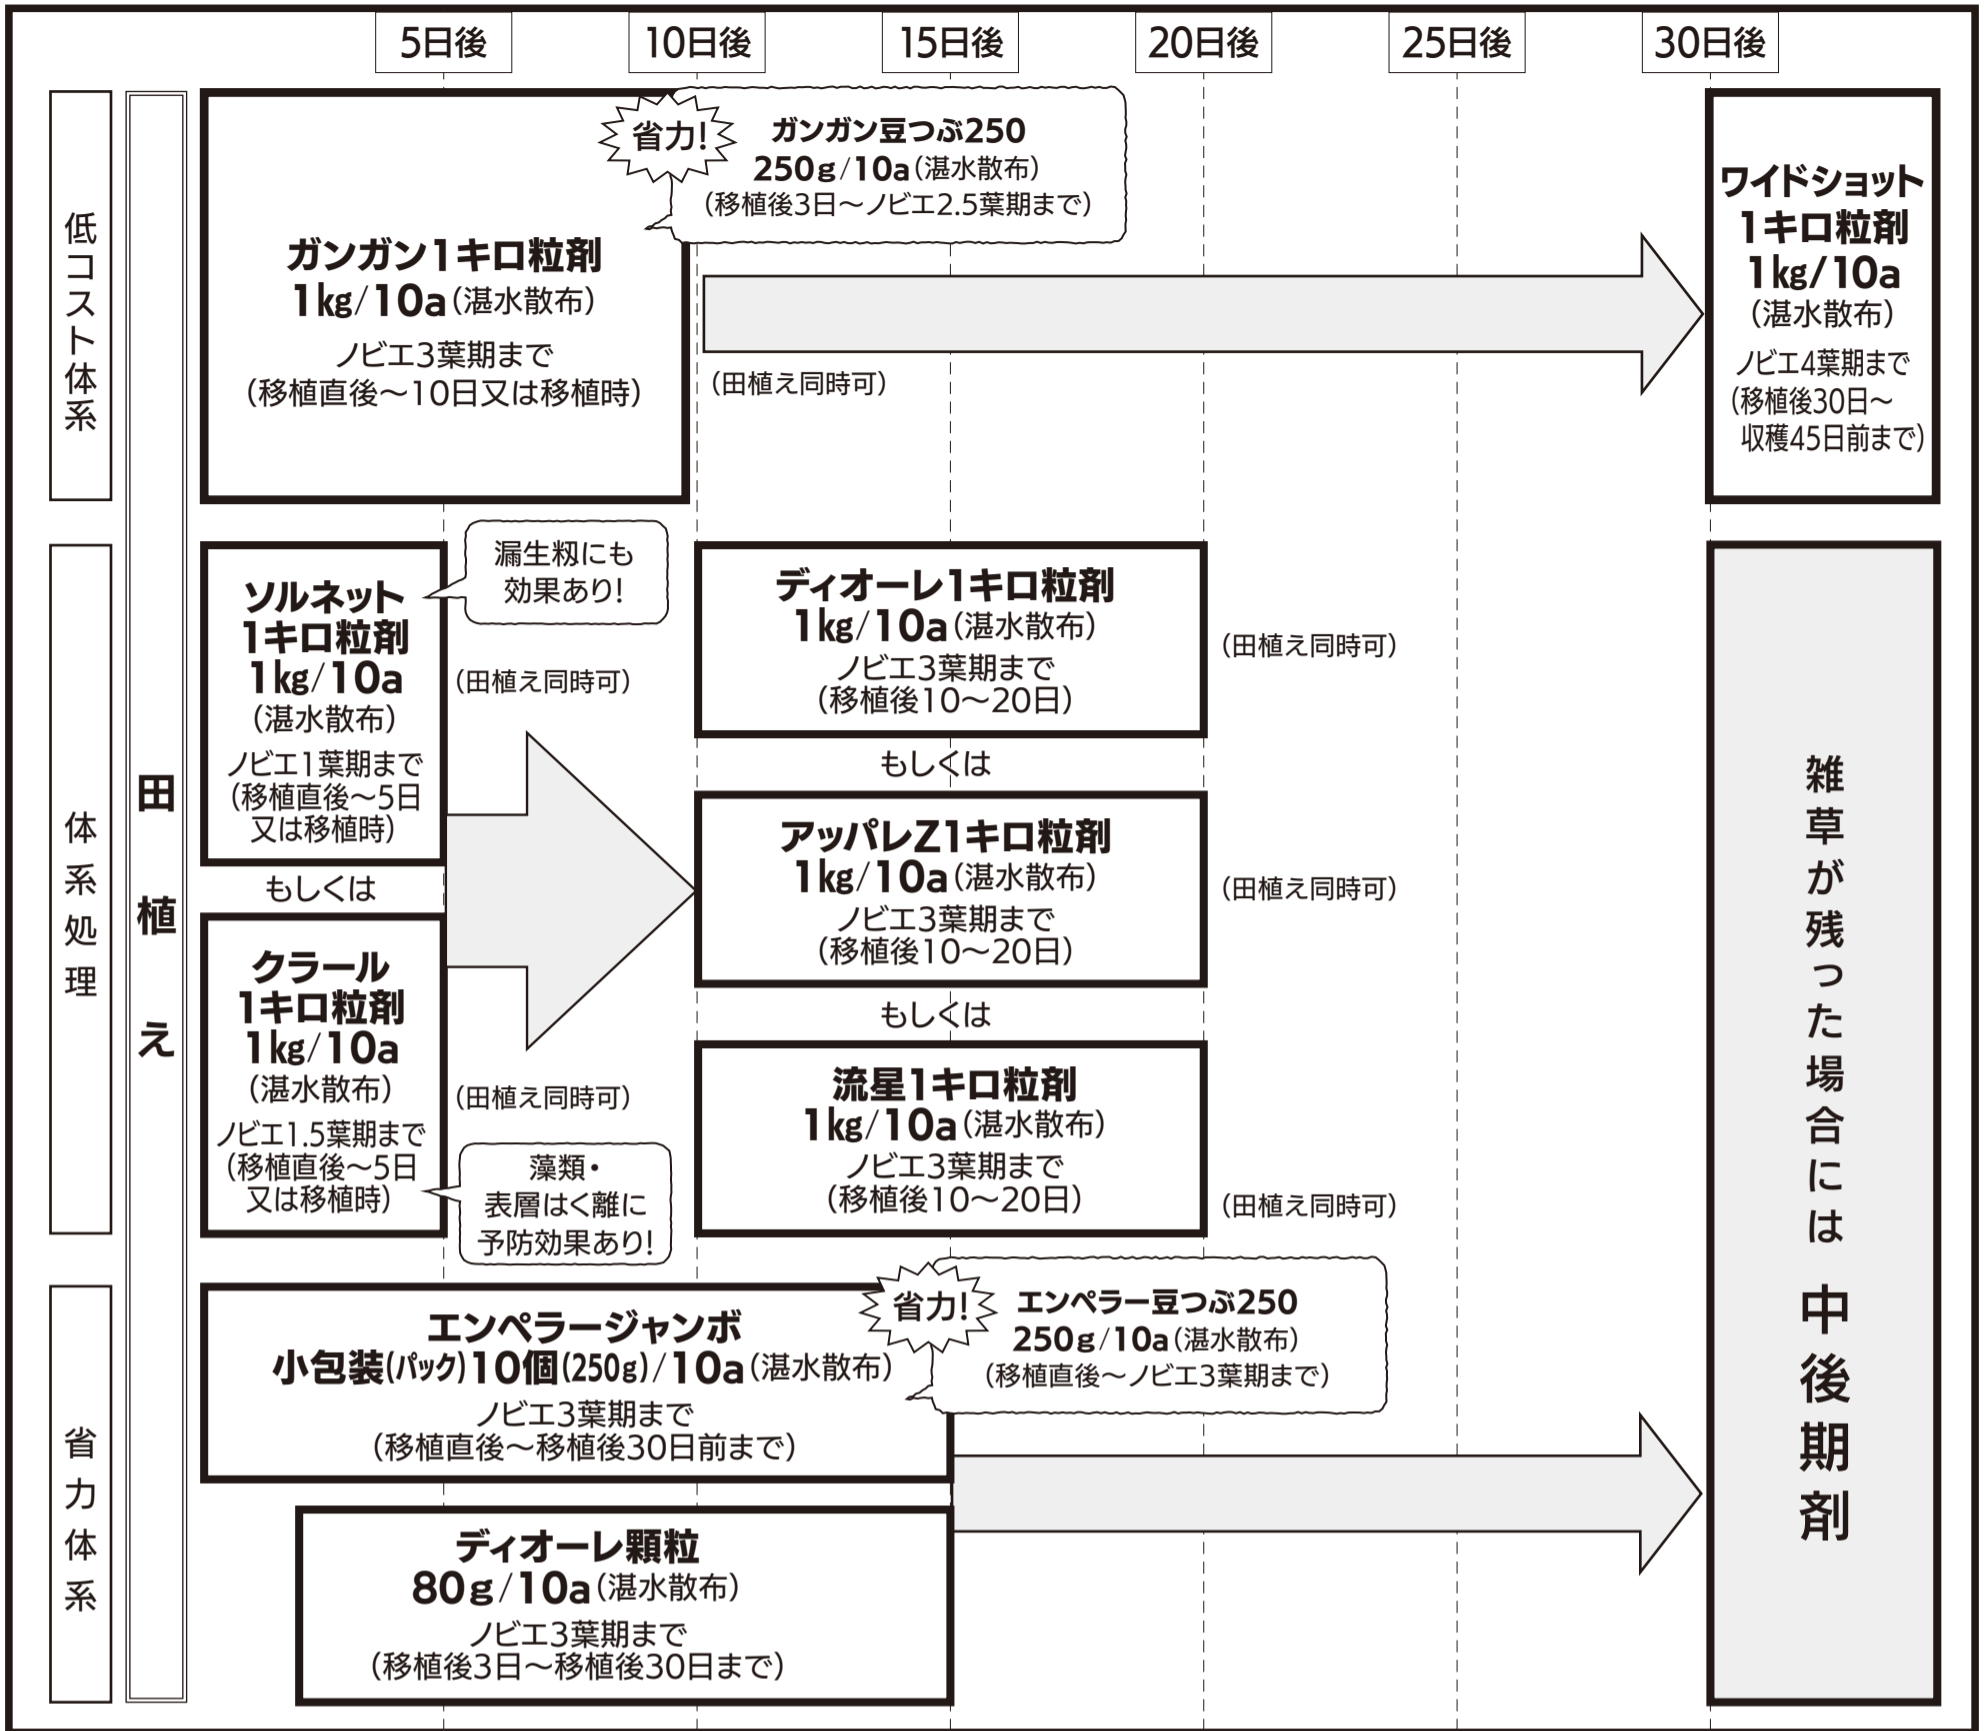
5日後 10日後 15日後 20日後 25日後 30日後

低コスト体系

田植え

省力!
ガンガン豆つぶ250
250g/10a(湛水散布)
(移植後3日～ノビエ2.5葉期まで)

ガンガン1キロ粒剤
1kg/10a(湛水散布)
ノビエ3葉期まで
(移植直後～10日又は移植時)

(田植え同時可)

ワイドショット
1キロ粒剤
1kg/10a
(湛水散布)
ノビエ4葉期まで
(移植後30日～収穫45日前まで)

体系処理

ソルネット
1キロ粒剤
1kg/10a
(湛水散布)
ノビエ1葉期まで
(移植直後～5日又は移植時)

漏生籾にも効果あり!

(田植え同時可)

もしくは

クラール
1キロ粒剤
1kg/10a
(湛水散布)
ノビエ1.5葉期まで
(移植直後～5日又は移植時)

(田植え同時可)

藻類・表層はく離に予防効果あり!

ディオーレ1キロ粒剤
1kg/10a(湛水散布)
ノビエ3葉期まで
(移植後10～20日)

(田植え同時可)

もしくは

アッパレZ1キロ粒剤
1kg/10a(湛水散布)
ノビエ3葉期まで
(移植後10～20日)

(田植え同時可)

もしくは

流星1キロ粒剤
1kg/10a(湛水散布)
ノビエ3葉期まで
(移植後10～20日)

(田植え同時可)

雑草が残った場合には
中後期剤

省力体系

エンペラージャンボ
小包装(パック)10個(250g)/10a(湛水散布)
ノビエ3葉期まで
(移植直後～移植後30日前まで)

省力!
エンペラー豆つぶ250
250g/10a(湛水散布)
(移植直後～ノビエ3葉期まで)

ディオーレ顆粒
80g/10a(湛水散布)
ノビエ3葉期まで
(移植後3日～移植後30日まで)